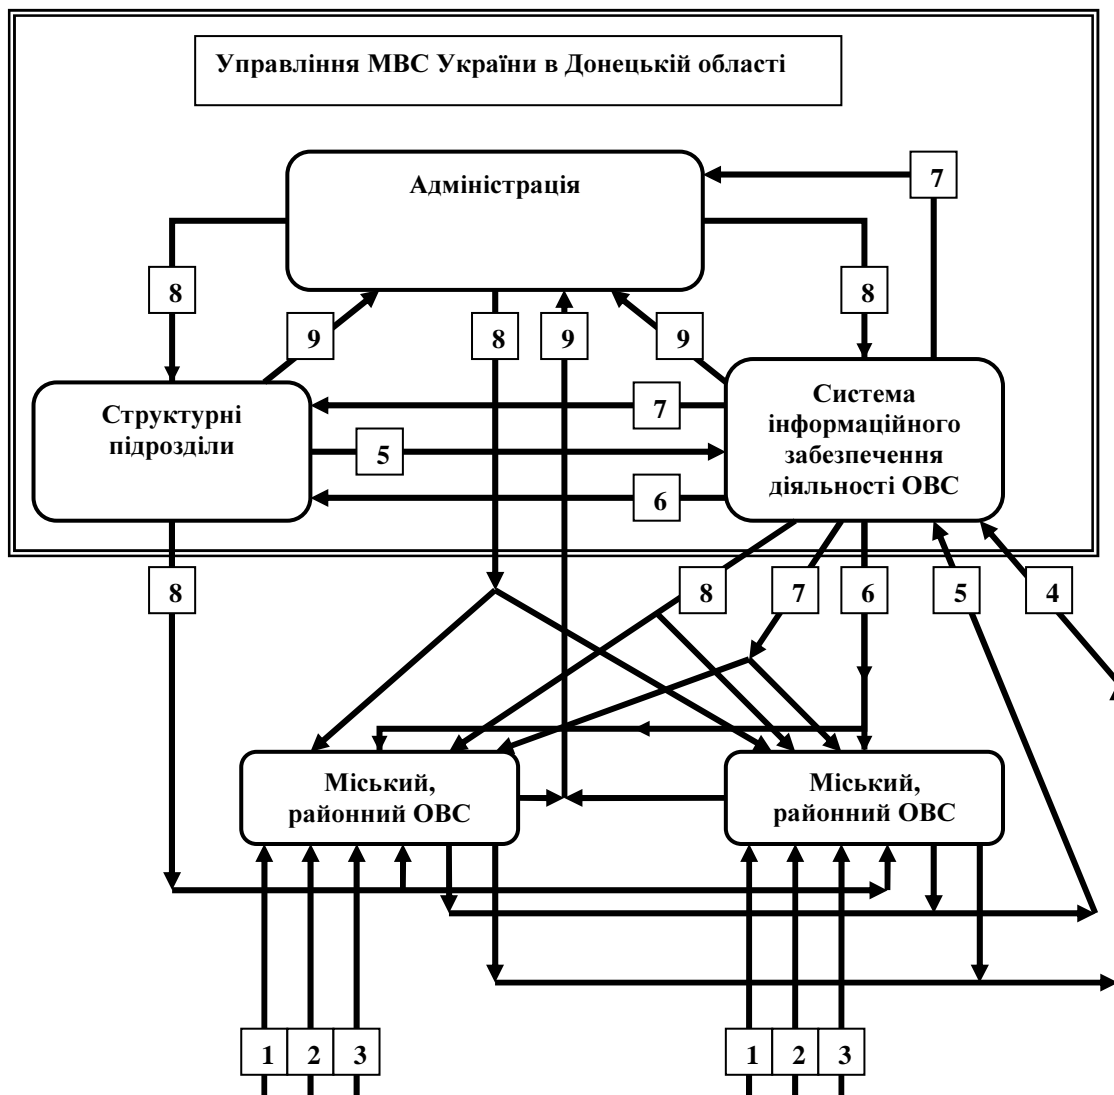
Управління МВС України в Донецькій області

Адміністрація

7

8

8

9

8

9

9

Структурні підрозділи

7

5

6

Система інформаційного забезпечення діяльності ОВС

8

8

7

6

5

4

Міський, районний ОВС

Міський, районний ОВС

1

2

3

1

2

3